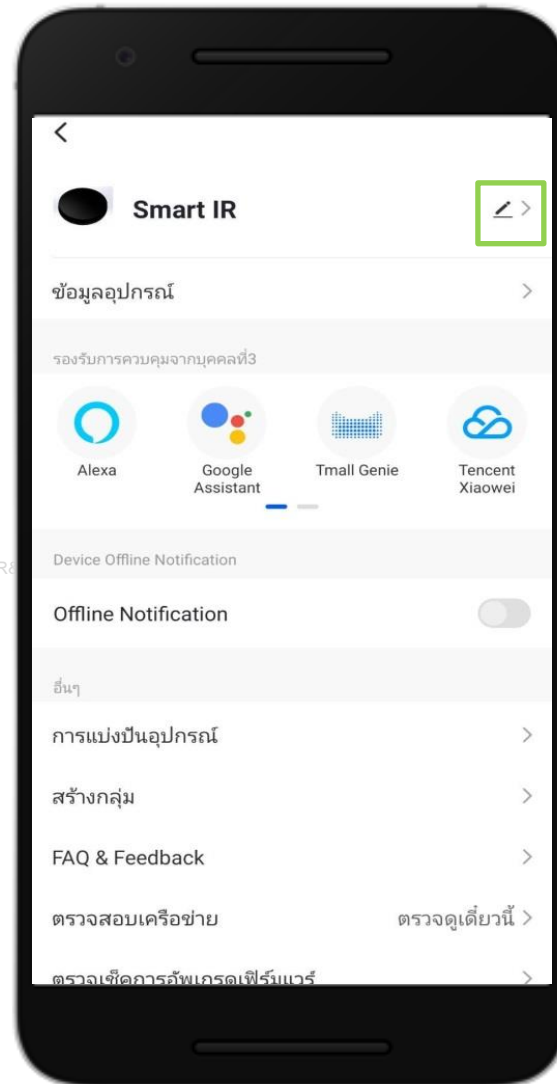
<

Smart IR

ข้อมูลอุปกรณ์

รองรับการควบคุมจากบุคคลที่3

Alexa

Google Assistant

Tmall Genie

Tencent Xiaowei

Device Offline Notification

Offline Notification

อื่นๆ

การแบ่งปันอุปกรณ์

สร้างกลุ่ม

FAQ & Feedback

ตรวจสอบเครือข่าย

ตรวจดูเดี๋ยวนี้

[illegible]